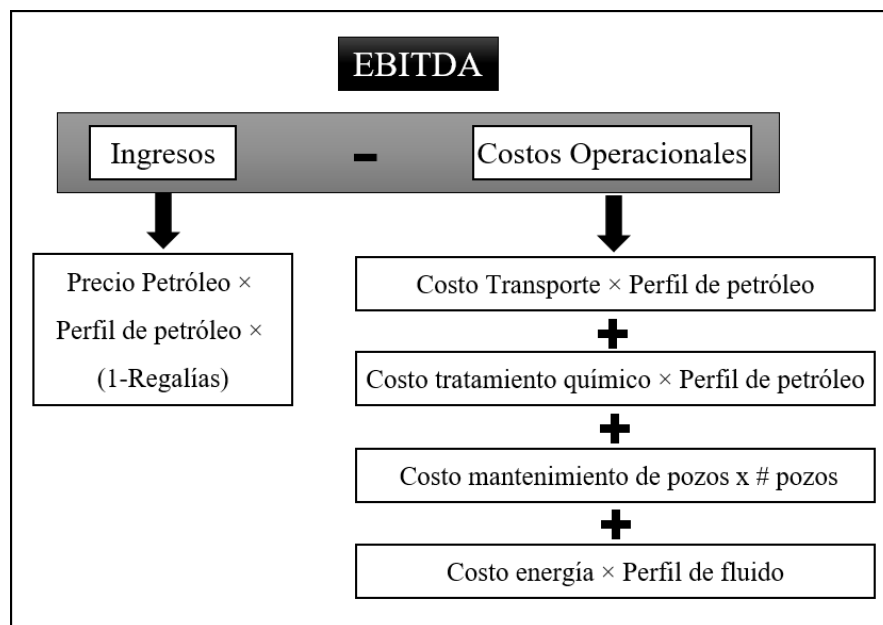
EBITDA

Ingresos – Costos Operacionales

Precio Petróleo × Perfil de petróleo × (1-Regalías)

Costo Transporte × Perfil de petróleo

+

Costo tratamiento químico × Perfil de petróleo

+

Costo mantenimiento de pozos x # pozos

+

Costo energía × Perfil de fluido